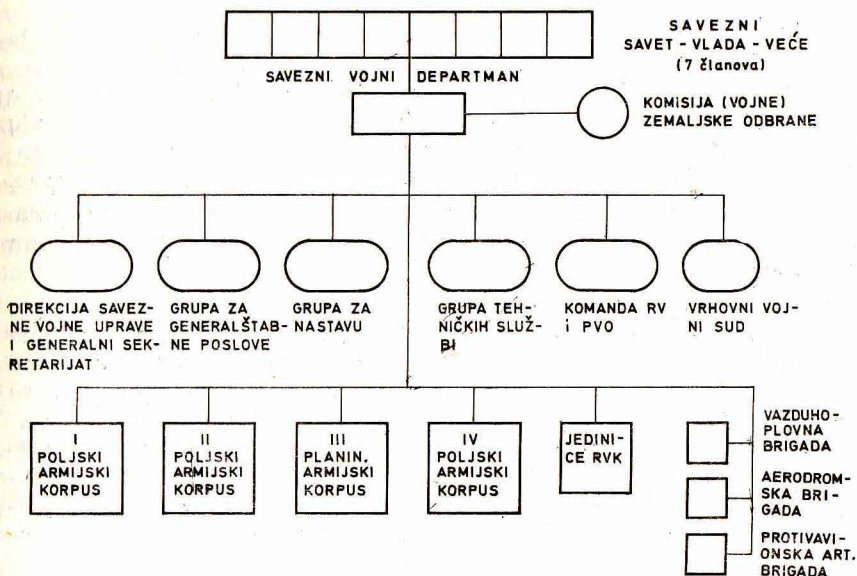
SAVEZNI SAVET - VLADA - VEĆE (7 članova)

SAVEZNI VOJNI DEPARTMAN

KOMISIJA (VOJNE) ZEMALJSKE ODBRANE

DIREKCIJA SAVEZNE VOJNE UPRAVE I GENERALNI SEKRETARIJAT

GRUPA ZA GENERALŠTABNE POSLOVE

GRUPA ZA NASTAVU

GRUPA TEHNIČKIH SLUŽBI

KOMANDA RV i PVO

VRHOVNI VOJNI SUD

I POLJSKI ARMIJSKI KORPUS

II POLJSKI ARMIJSKI KORPUS

III PLANIN. ARMIJSKI KORPUS

IV POLJSKI ARMIJSKI KORPUS

JEDINICE RVK

VAZDUHOPLOVNA BRIGADA

AERODROMSKA BRIGADA

PROTIVAVIONSKA ART. BRIGADA